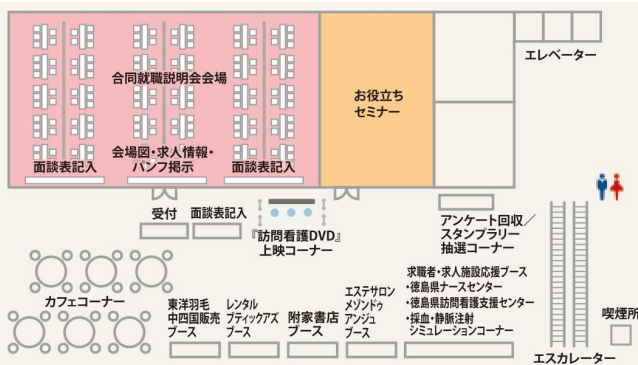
合同就職説明会会場

会場図・求人情報・パンフ掲示

面談表記入

面談表記入

お役立ちセミナー

エレベーター

受付

面談表記入

『訪問看護DVD』上映コーナー

アンケート回収／スタンプラリー抽選コーナー

カフェコーナー

東洋羽毛中四国販売ブース

レンタルブティックアズブース

附家書店ブース

エステサロンメゾンドゥアンジュブース

求職者・求人施設応援ブース
・徳島県ナースセンター
・徳島県訪問看護支援センター
・採血・静脈注射シミュレーションコーナー

エスカレーター

喫煙所